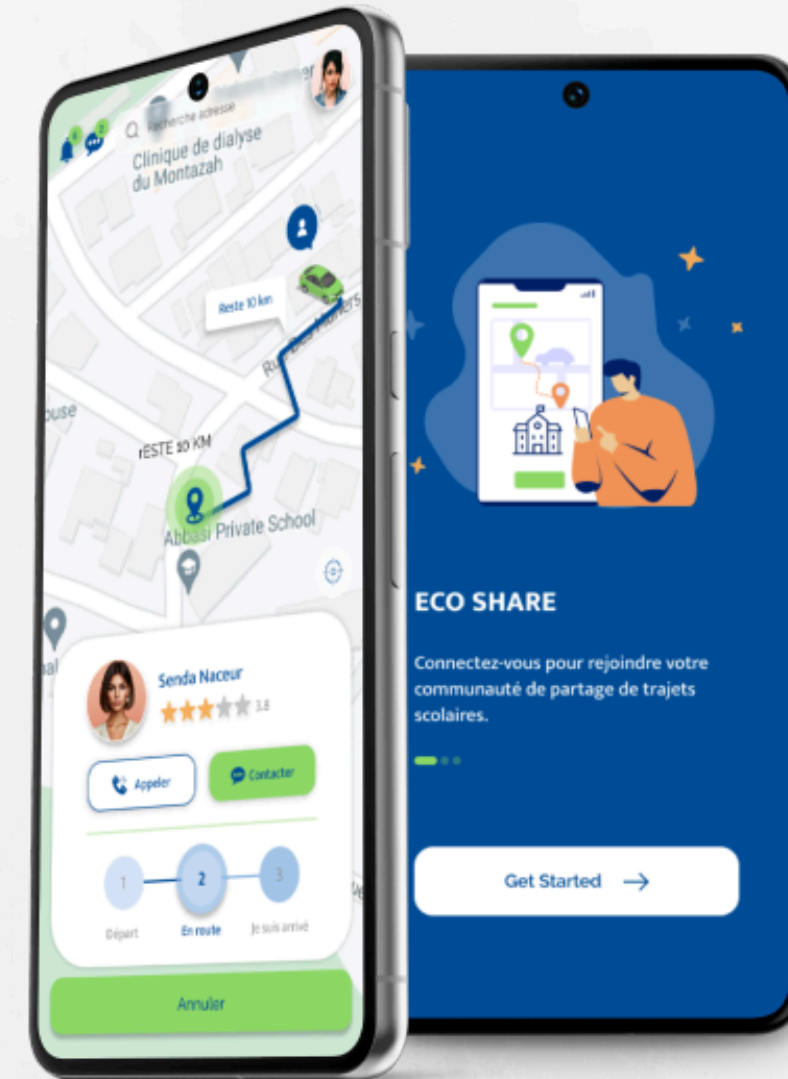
Recherche adresse

Clinique de dialyse du Montazah

Reste 10 km

Rue des Mûriers

ouse

rESTE 10 KM

Abbasi Private School

Senda Naceur

3.8

Appeler

Contacter

1

2

3

Départ

En route

Je suis arrivé

Annuler

ECO SHARE

Connectez-vous pour rejoindre votre communauté de partage de trajets scolaires.

Get Started